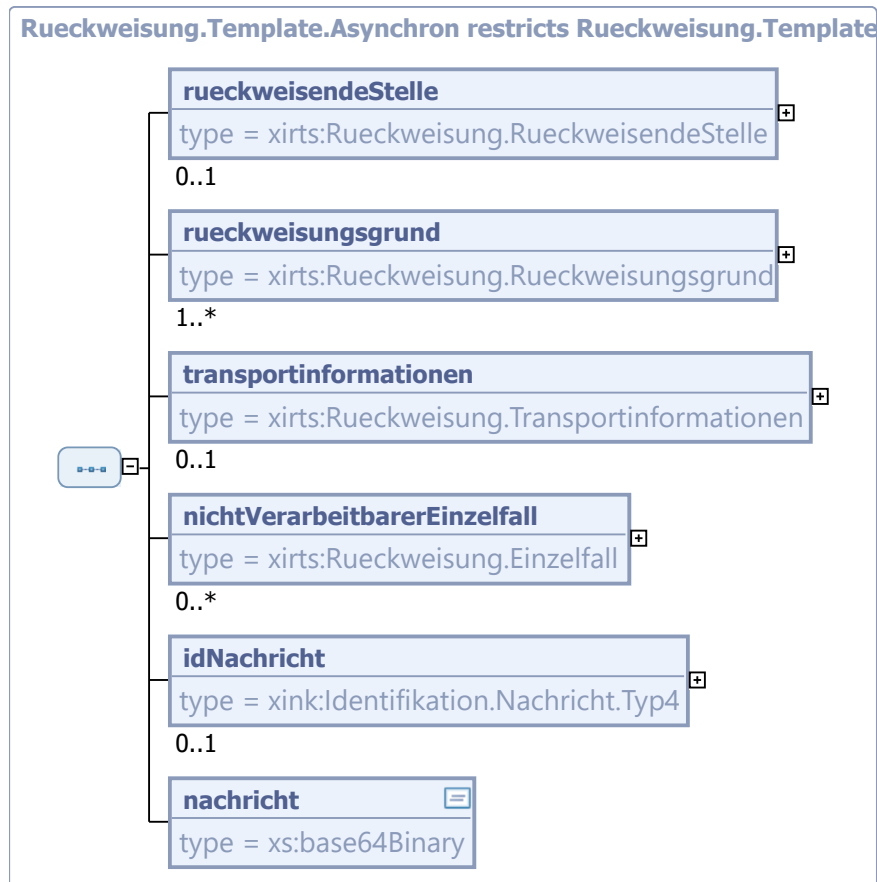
Rueckweisung.Template.Asynchron restricts Rueckweisung.Template

rueckweisendeStelle
type = xirts:Rueckweisung.RueckweisendeStelle
0..1

rueckweisungsgrund
type = xirts:Rueckweisung.Rueckweisungsgrund
1..*

transportinformationen
type = xirts:Rueckweisung.Transportinformationen
0..1

nichtVerarbeitbarerEinzelfall
type = xirts:Rueckweisung.Einzelfall
0..*

idNachricht
type = xink:Identifikation.Nachricht.Typ4
0..1

nachricht
type = xs:base64Binary